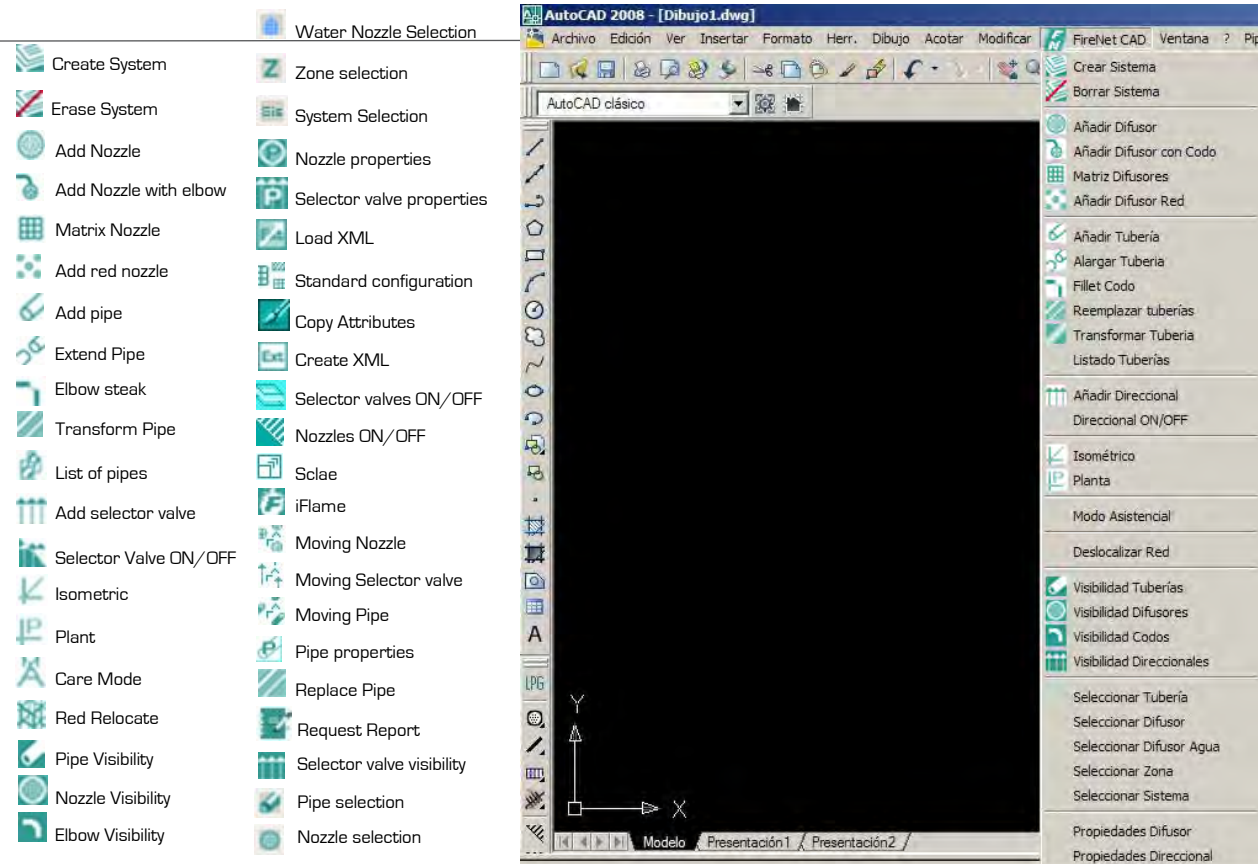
Create System
Erase System
Add Nozzle
Add Nozzle with elbow
Matrix Nozzle
Add red nozzle
Add pipe
Extend Pipe
Elbow steak
Transform Pipe
List of pipes
Add selector valve
Selector Valve ON/OFF
Isometric
Plant
Care Mode
Red Relocate
Pipe Visibility
Nozzle Visibility
Elbow Visibility

Water Nozzle Selection
Zone selection
System Selection
Nozzle properties
Selector valve properties
Load XML
Standard configuration
Copy Attributes
Create XML
Selector valves ON/OFF
Nozzles ON/OFF
Sclae
iFlame
Moving Nozzle
Moving Selector valve
Moving Pipe
Pipe properties
Replace Pipe
Request Report
Selector valve visibility
Pipe selection
Nozzle selection

AutoCAD 2008 - [Dibujo1.dwg]
Archivo Edición Ver Insertar Formato Herr. Dibujo Acotar Modificar FireNet CAD Ventana ? Pip
AutoCAD clásico
LPG
A
Y
X
Modelo Presentación1 Presentación2

Crear Sistema
Borrar Sistema
Añadir Difusor
Añadir Difusor con Codo
Matriz Difusores
Añadir Difusor Red
Añadir Tubería
Alargar Tuberia
Fillet Codo
Reemplazar tuberias
Transformar Tuberia
Listado Tuberías
Añadir Direccional
Direccional ON/OFF
Isométrico
Planta
Modo Asistencial
Deslocalizar Red
Visibilidad Tuberías
Visibilidad Difusores
Visibilidad Codos
Visibilidad Direccionales
Seleccionar Tubería
Seleccionar Difusor
Seleccionar Difusor Agua
Seleccionar Zona
Seleccionar Sistema
Propiedades Difusor
Propiedades Direccional